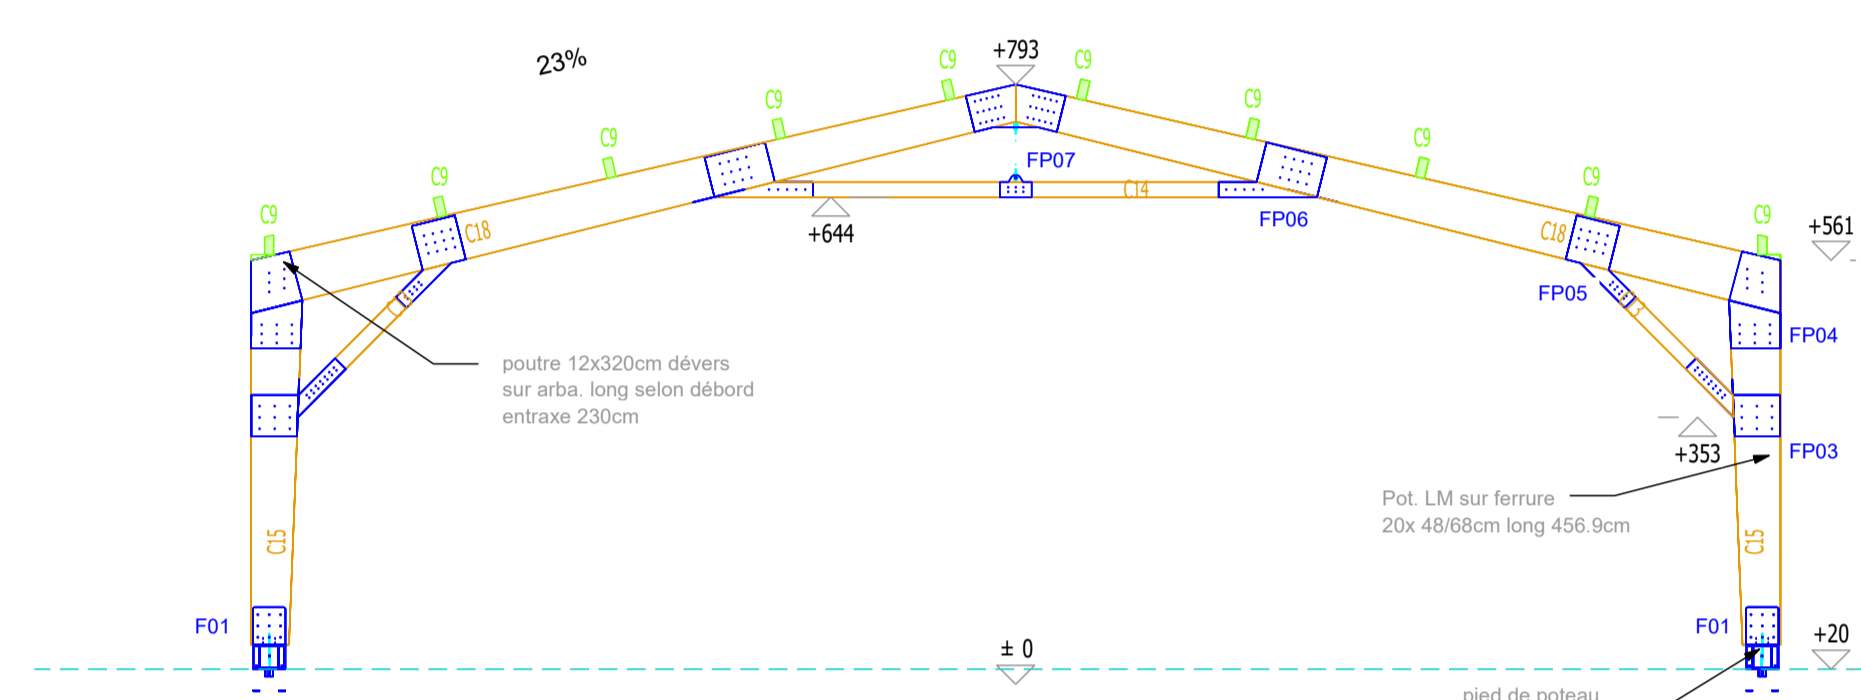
23%

C9 +793 C9

C9 C9

C9 C9

C9 C9

C9 C9

FP07

C18 C14 FP06 C18

+644 +561

FP05

FP04

poutre 12x320cm dévers
sur arba. long selon débord
entraxe 230cm

+353 FP03

Pot. LM sur ferrure
20x 48/68cm long 456.9cm

C15 C15

F01 F01 +20

± 0

pied de poteau